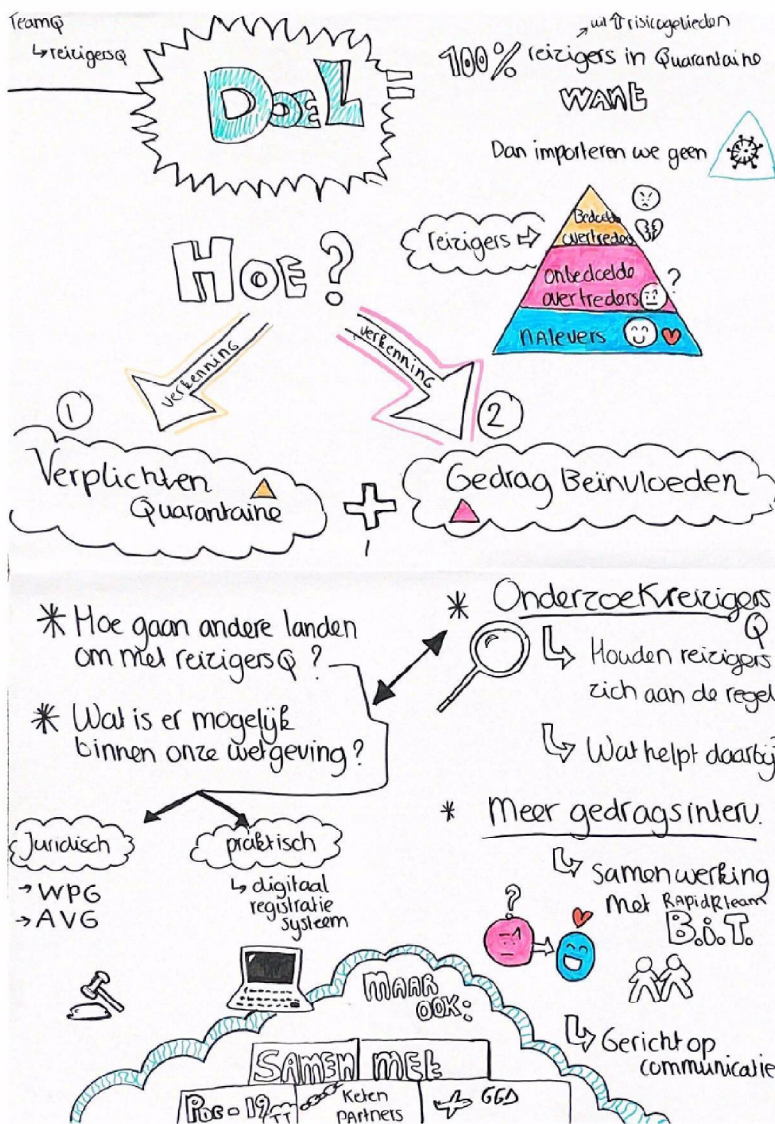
TeamQ
↳ reizigersQ

DoeL!

↗ uit ⇧ risicogebieden
100% reizigers in Quarantaine
WANT
Dan importeren we geen

reizigers ⇨
Bedoelde overtreders
Onbedoelde overtreders ?
Naleuvers

HOE?

verkenning
verkenning

1
Verplichten Quarantaine

+

2
Gedrag Beïnvloeden

* Hoe gaan andere landen om met reizigersQ?
* Wat is er mogelijk binnen onze wetgeving?

Juridisch
→ WPG
→ AVG

praktisch
↳ digitaal registratie systeem

* OnderzoekreizigersQ
↳ Houden reizigers zich aan de regel
↳ Wat helpt daarbij

* Meer gedragsinterv.
↳ Samenwerking met RapidRteam B.I.T.

↳ Gericht op communicatie

MAAR OOK:
SAMEN MET
Pos-19 TT
Keten partners
GGD